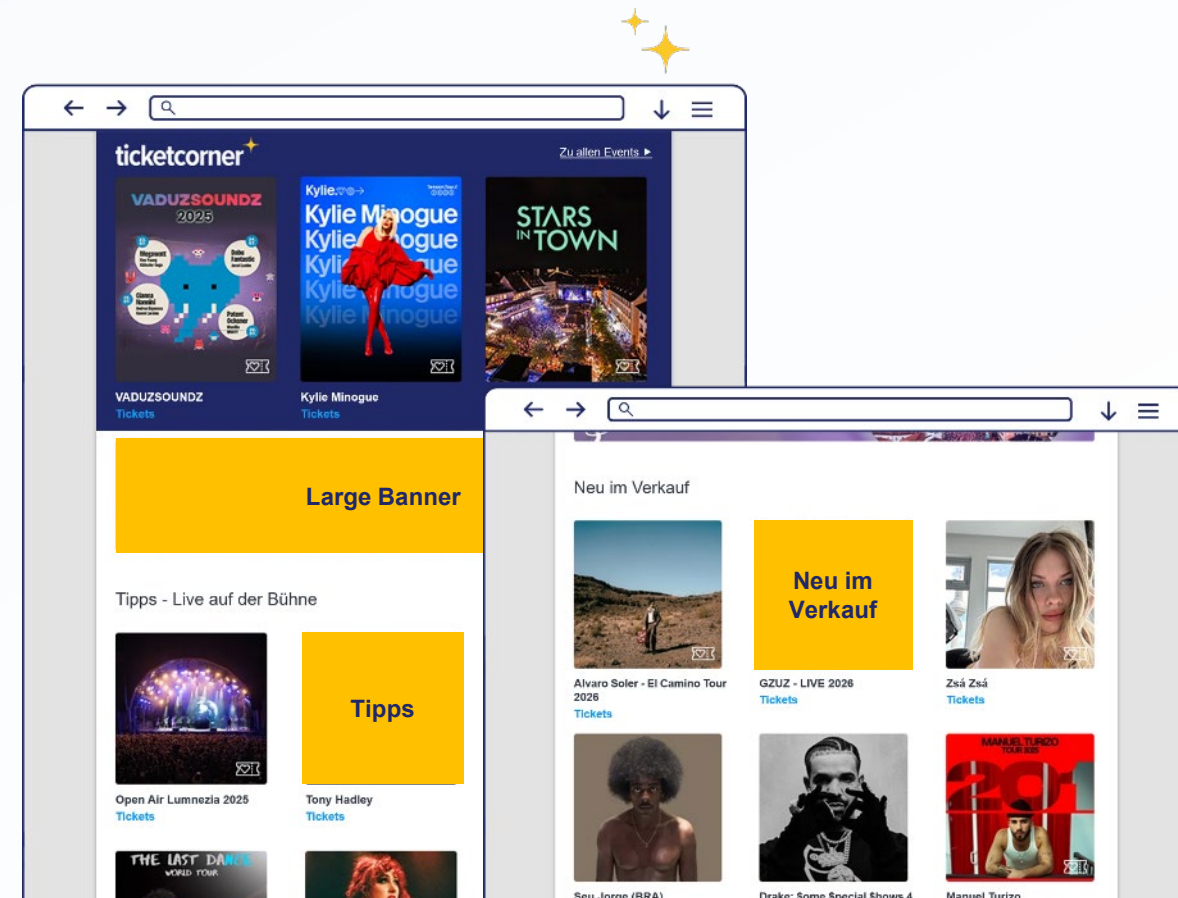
ticketcorner

Zu allen Events ▸

VADUZSOUNDZ 2025

Kylie Minogue Kylie Minogue Kylie Minogue Kylie Minogue Kylie Minogue

STARS IN TOWN

VADUZSOUNDZ
Tickets

Kylie Minogue
Tickets

Large Banner

Tipps - Live auf der Bühne

Tipps

Open Air Lumnezia 2025
Tickets

Tony Hadley
Tickets

THE LAST DANCE WORLD TOUR

Neu im Verkauf

Neu im Verkauf

Alvaro Soler - El Camino Tour 2026
Tickets

GZUZ - LIVE 2026
Tickets

Zsá Zsá
Tickets

MANUEL TURIZO TOUR 2025

Seu Jorge (BRA)

Drake: Some Special Shows 4

Manuel Turizo